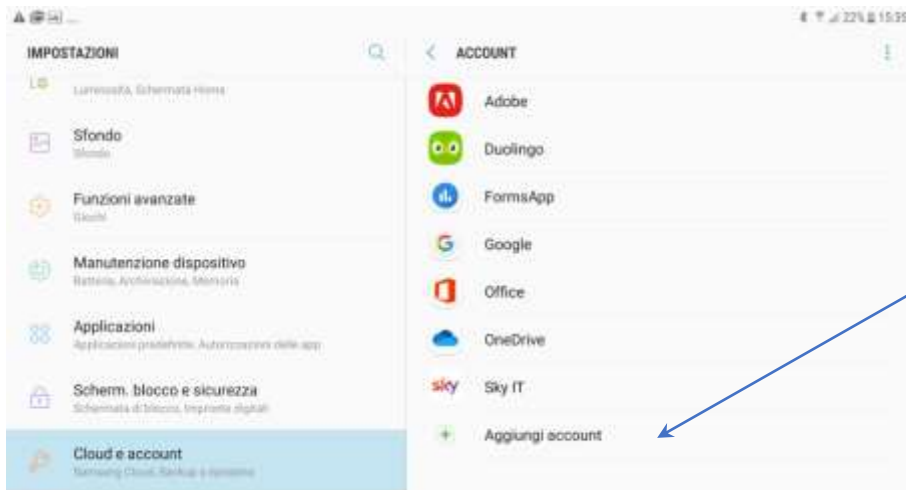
22% 15:39

IMPOSTAZIONI

Luminosità, Schermata Home

Sfondo
Sfondo

Funzioni avanzate
Giochi

Manutenzione dispositivo
Batteria, Archiviazione, Memoria

Applicazioni
Applicazioni predefinite, Autorizzazioni delle app

Scherm. blocco e sicurezza
Schermata di blocco, Impronte digitali

Cloud e account
Samsung Cloud, Backup e ripristino

ACCOUNT

Adobe

Duolingo

FormsApp

Google

Office

OneDrive

sky

Sky IT

+

Aggiungi account